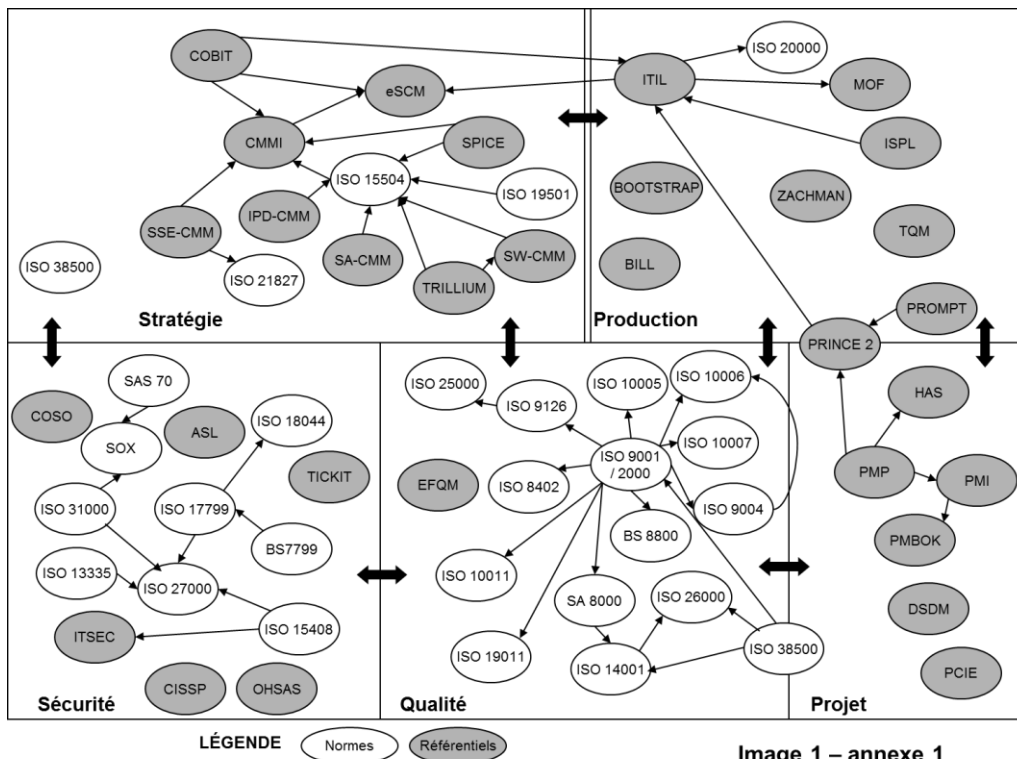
COBIT
eSCM
CMMI
SPICE
ISO 15504
ISO 19501
IPD-CMM
SSE-CMM
SA-CMM
SW-CMM
TRILLIUM
ISO 21827
ISO 38500
Stratégie

ITIL
ISO 20000
MOF
ISPL
BOOTSTRAP
ZACHMAN
TQM
BILL
Production

PROMPT
PRINCE 2
HAS
PMP
PMI
PMBOK
DSDM
PCIE
Projet

SAS 70
COSO
SOX
ASL
ISO 18044
TICKIT
ISO 31000
ISO 17799
BS7799
ISO 13335
ISO 27000
ITSEC
ISO 15408
CISSP
OHSAS
Sécurité

ISO 25000
ISO 9126
ISO 10005
ISO 10006
ISO 10007
ISO 9001 / 2000
EFQM
ISO 8402
ISO 9004
BS 8800
ISO 10011
SA 8000
ISO 26000
ISO 19011
ISO 14001
ISO 38500
Qualité

LÉGENDE Normes Référentiels

Image 1 – annexe 1